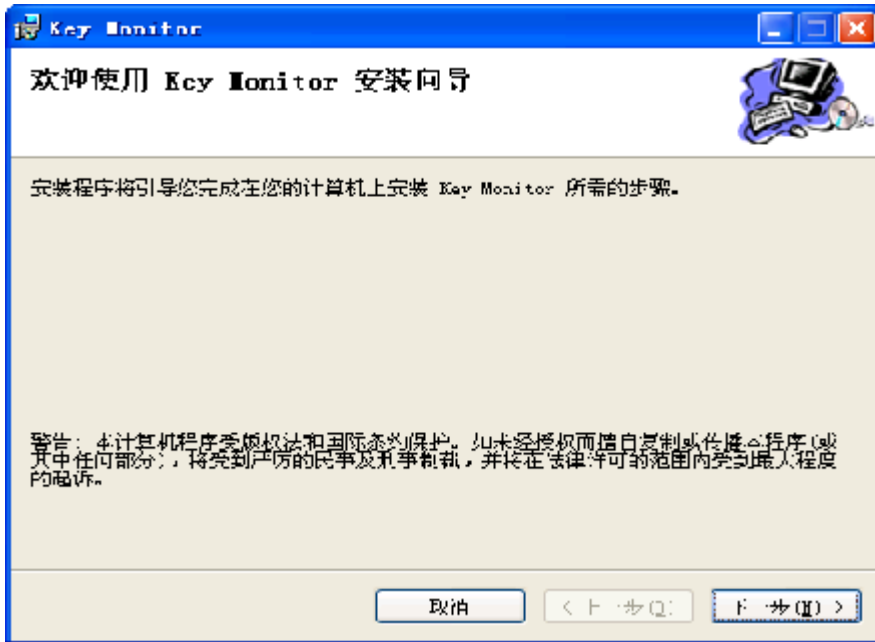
Key Monitor

欢迎使用 Key Monitor 安装向导

安装程序将引导您完成在您的计算机上安装 Key Monitor 所需的步骤。

警告：本计算机程序受版权法和国际条约保护。如未经授权而擅自复制或传播此程序(或其中任何部分)，将受到严厉的民事及刑事制裁，并将在法律许可的范围内受到最大程度的起诉。

取消 < 上一步(B) 下一步(N) >